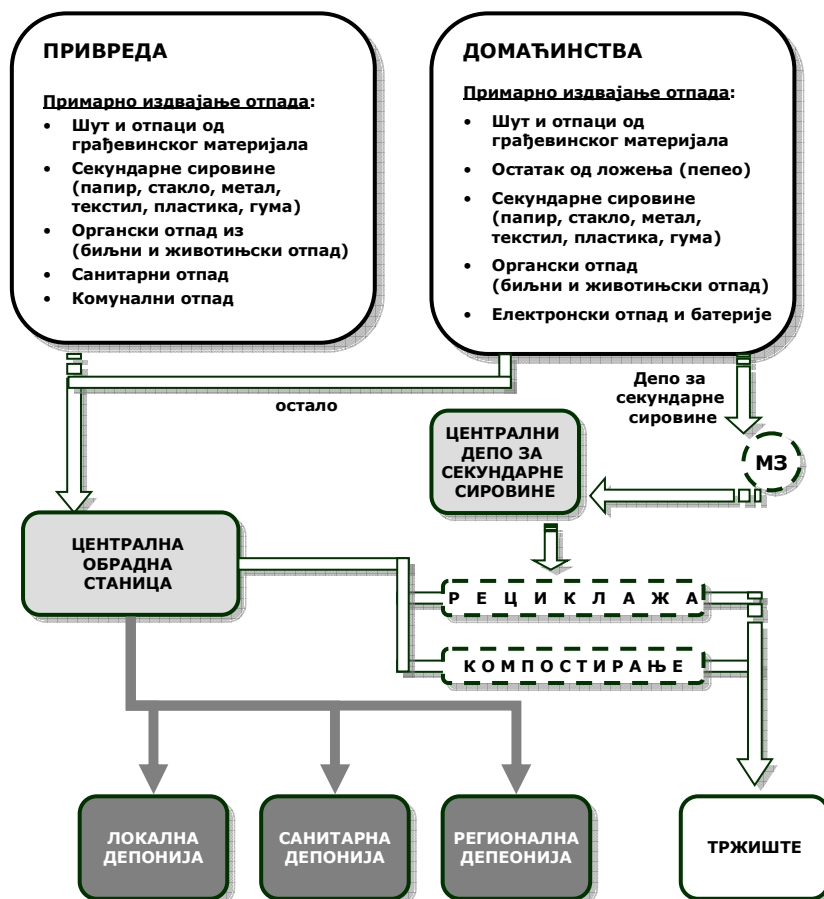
ПРИВРЕДА

Примарно издвајање отпада:
• Шут и отпаци од грађевинског материјала
• Секундарне сировине (папир, стакло, метал, текстил, пластика, гума)
• Органски отпад из (биљни и животињски отпад)
• Санитарни отпад
• Комунални отпад

ДОМАЋИНСТВА

Примарно издвајање отпада:
• Шут и отпаци од грађевинског материјала
• Остатак од ложења (пепео)
• Секундарне сировине (папир, стакло, метал, текстил, пластика, гума)
• Органски отпад (биљни и животињски отпад)
• Електронски отпад и батерије

остало

Депо за секундарне сировине

ЦЕНТРАЛНИ ДЕПО ЗА СЕКУНДАРНЕ СИРОВИНЕ

МЗ

ЦЕНТРАЛНА ОБРАДНА СТАНИЦА

Р Е Ц И К Л А Ж А

К О М П О С Т И Р А Њ Е

ЛОКАЛНА ДЕПОНИЈА

САНИТАРНА ДЕПОНИЈА

РЕГИОНАЛНА ДЕПЕОНИЈА

ТРЖИШТЕ